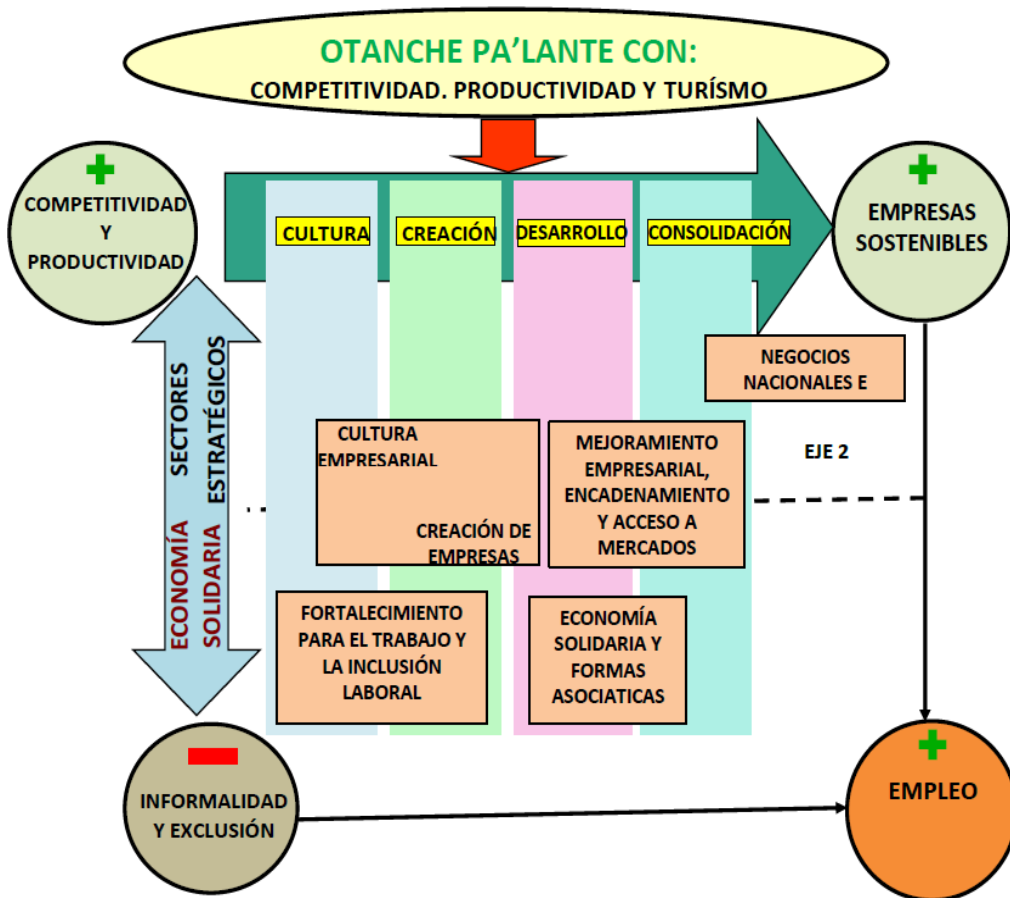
OTANCHE PA'LANTE CON:
COMPETITIVIDAD. PRODUCTIVIDAD Y TURÍSMO

COMPETITIVIDAD Y PRODUCTIVIDAD

CULTURA

CREACIÓN

DESARROLLO

CONSOLIDACIÓN

EMPRESAS SOSTENIBLES

NEGOCIOS NACIONALES E

SECTORES ESTRATÉGICOS

ECONOMÍA SOLIDARIA

CULTURA EMPRESARIAL

CREACIÓN DE EMPRESAS

MEJORAMIENTO EMPRESARIAL, ENCADENAMIENTO Y ACCESO A MERCADOS

EJE 2

FORTALECIMIENTO PARA EL TRABAJO Y LA INCLUSIÓN LABORAL

ECONOMÍA SOLIDARIA Y FORMAS ASOCIATICAS

INFORMALIDAD Y EXCLUSIÓN

EMPLEO